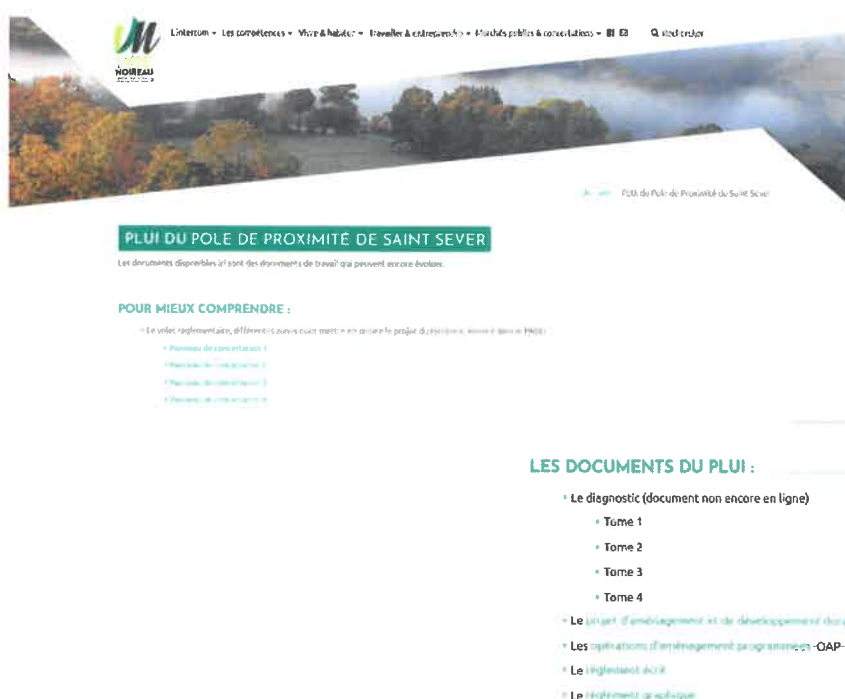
NOIREAU

L'intercom • Les compétences • Vivre & habiter • Travailler & entreprendre • Marchés publics & consultations • Rechercher

Accueil · PLUi du Pole de Proximité de Saint Sever

PLUI DU POLE DE PROXIMITÉ DE SAINT SEVER

Les documents disponibles ici sont des documents de travail qui peuvent encore évoluer.

POUR MIEUX COMPRENDRE :

• Le volet réglementaire, différentes zones pour mettre en œuvre le projet du territoire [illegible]

• Panneau de concertation 1
• Panneau de concertation 2
• Panneau de concertation 3
• Panneau de concertation 4

LES DOCUMENTS DU PLUI :

• Le diagnostic (document non encore en ligne)
• Tome 1
• Tome 2
• Tome 3
• Tome 4
• Le projet d'aménagement et de développement durable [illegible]
• Les opérations d'aménagement programmées -OAP-
• Le règlement écrit
• Le règlement graphique